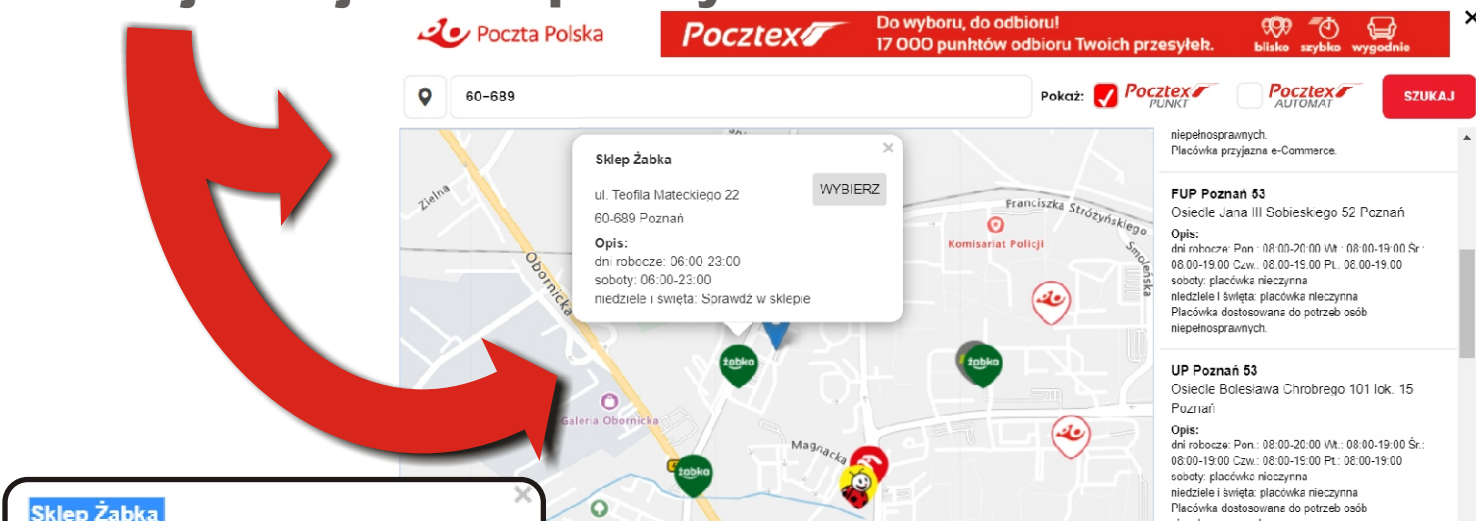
Poczta Polska

Pocztex Do wyboru, do odbioru! 17 000 punktów odbioru Twoich przesyłek. blisko szybko wygodnie

×

60-689

Pokaż: Pocztex PUNKT Pocztex AUTOMAT SZUKAJ

Sklep Żabka

ul. Teofila Mateckiego 22
60-689 Poznań

WYBIERZ

Opis:
dni robocze: 06:00-23:00
soboty: 06:00-23:00
niedziele i święta: Sprawdź w sklepie

Zielna
Obornicka
Franciszka Stróżyńskiego
Smoleńska
Komisariat Policji
Galeria Obornicka
Magnacka
żabka

niepełnosprawnych.
Placówka przyjazna e-Commerce.

FUP Poznań 53
Osiedle Jana III Sobieskiego 52 Poznań

Opis:
dni robocze: Pon.: 08:00-20:00 Wt.: 08:00-19:00 Śr.: 08:00-19:00 Czw.: 08:00-19:00 Pt.: 08:00-19:00
soboty: placówka nieczynna
niedziele i święta: placówka nieczynna
Placówka dostosowana do potrzeb osób niepełnosprawnych.

UP Poznań 53
Osiedle Bolesława Chrobrego 101 lok. 15 Poznań

Opis:
dni robocze: Pon.: 08:00-20:00 Wt.: 08:00-19:00 Śr.: 08:00-19:00 Czw.: 08:00-19:00 Pt.: 08:00-19:00
soboty: placówka nieczynna
niedziele i święta: placówka nieczynna
Placówka dostosowana do potrzeb osób

Sklep Żabka